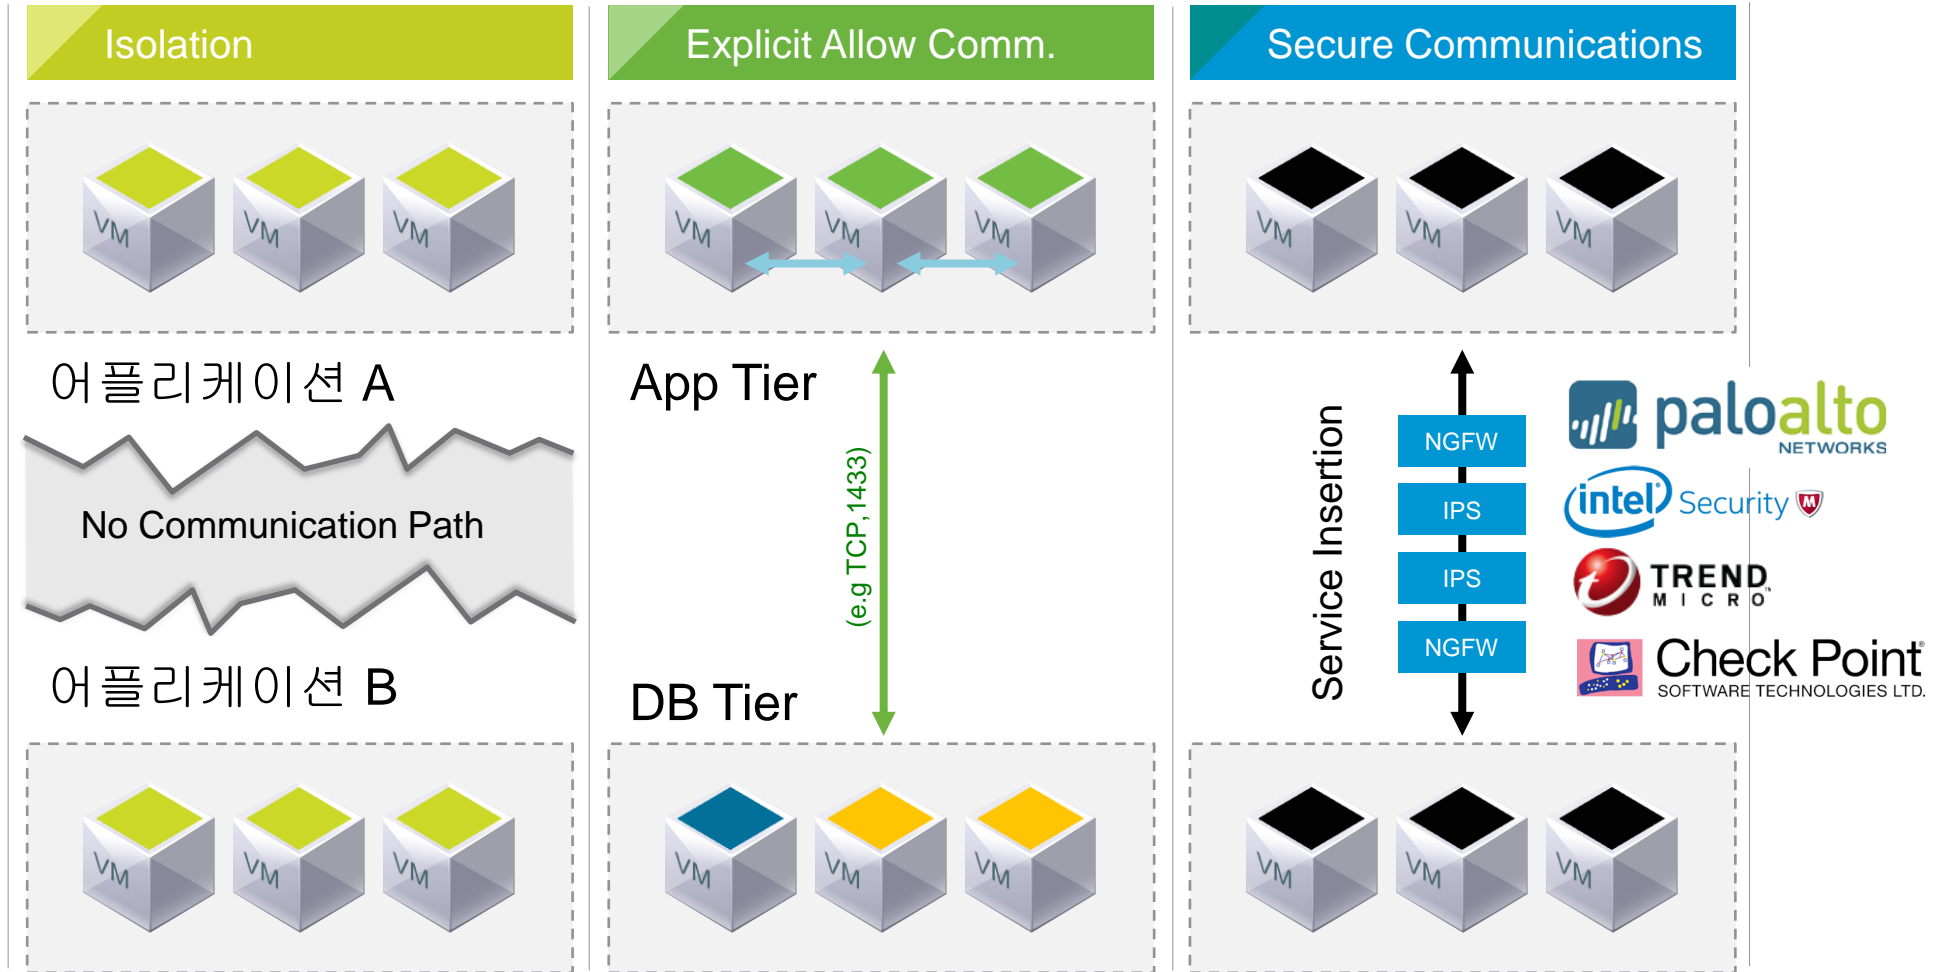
Isolation

VM VM VM

어플리케이션 A

No Communication Path

어플리케이션 B

VM VM VM

Explicit Allow Comm.

VM VM VM

App Tier

(e.g TCP,1433)

DB Tier

VM VM VM

Secure Communications

VM VM VM

Service Insertion

NGFW

IPS

IPS

NGFW

paloalto NETWORKS

intel Security

TREND MICRO

Check Point SOFTWARE TECHNOLOGIES LTD.

VM VM VM